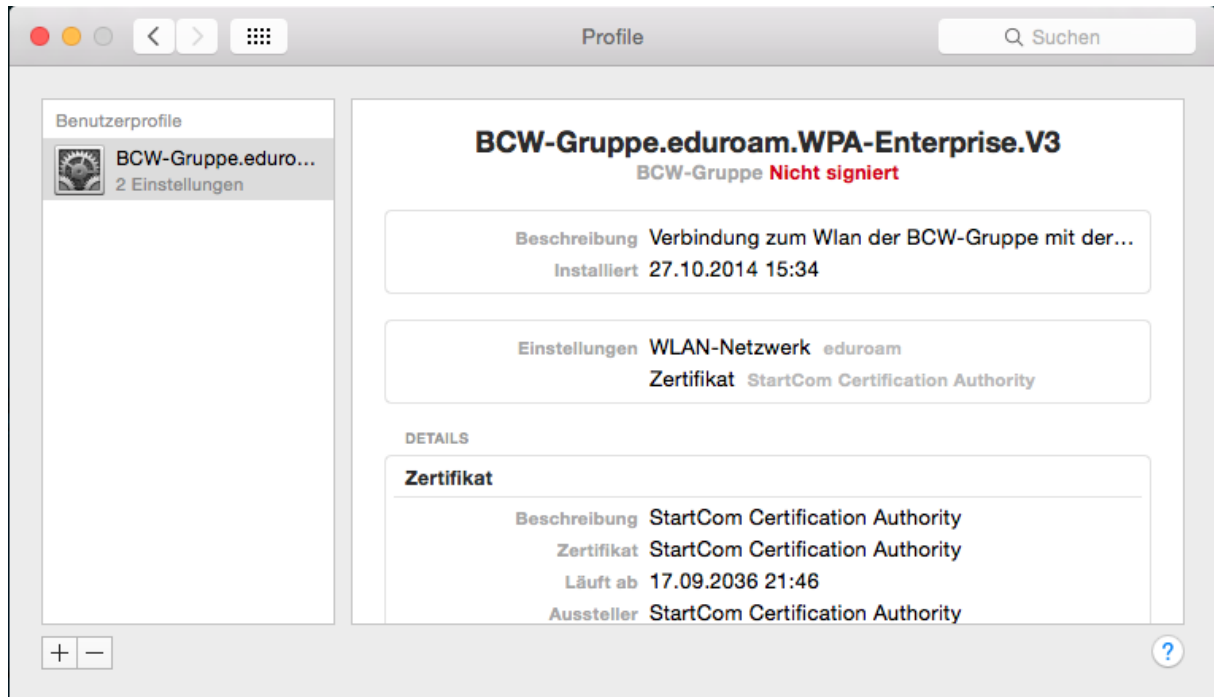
Profile

Suchen

Benutzerprofile

BCW-Gruppe.eduro...
2 Einstellungen

BCW-Gruppe.eduroam.WPA-Enterprise.V3
BCW-Gruppe Nicht signiert

Beschreibung Verbindung zum Wlan der BCW-Gruppe mit der...
Installiert 27.10.2014 15:34

Einstellungen WLAN-Netzwerk eduroam
Zertifikat StartCom Certification Authority

DETAILS

Zertifikat

Beschreibung StartCom Certification Authority
Zertifikat StartCom Certification Authority
Läuft ab 17.09.2036 21:46
Aussteller StartCom Certification Authority

+ −

?